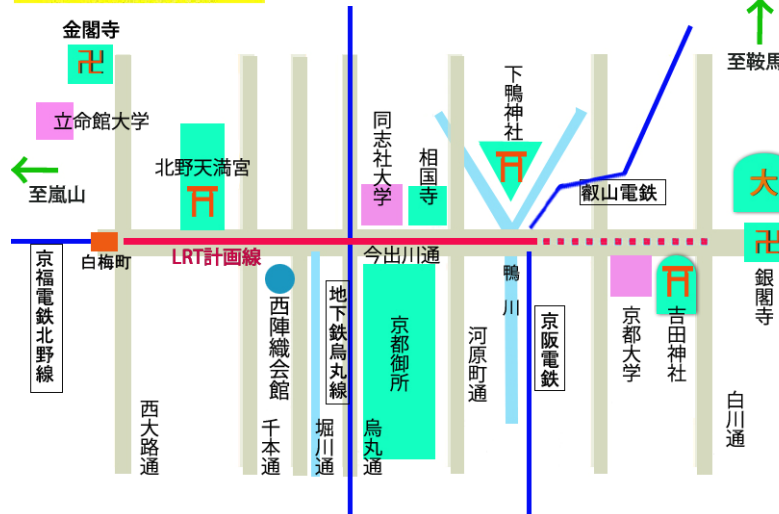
金閣寺
卍
立命館大学
←
至嵐山
北野天満宮
同志社大学
相国寺
下鴨神社
叡山電鉄
至鞍馬
大
卍
京福電鉄北野線
白梅町
LRT計画線
今出川通
西陣織会館
地下鉄烏丸線
京都御所
鴨川
京阪電鉄
河原町通
京都大学
吉田神社
銀閣寺
西大路通
千本通
堀川通
烏丸通
白川通